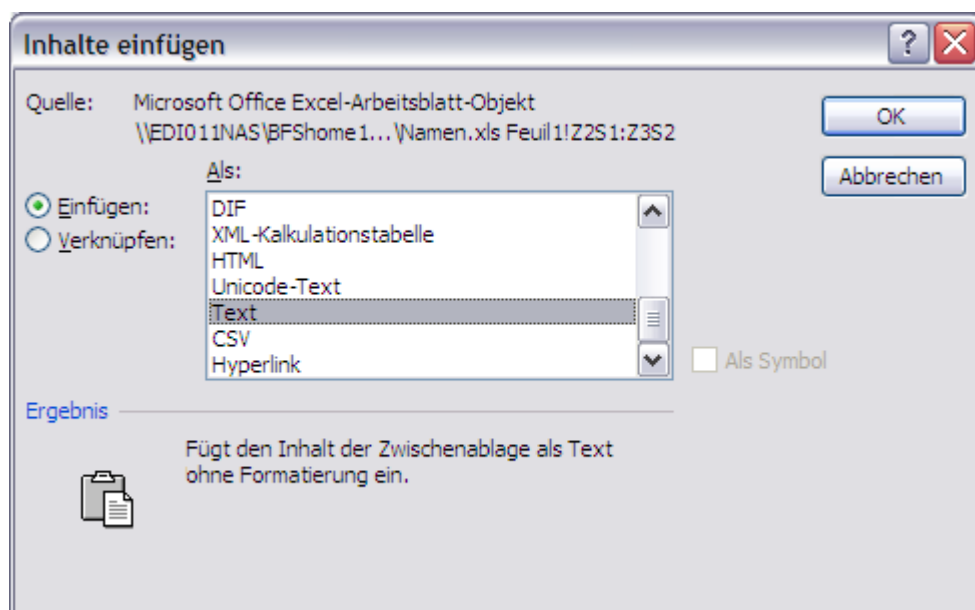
Inhalte einfügen

Quelle: Microsoft Office Excel-Arbeitsblatt-Objekt
\\EDI011NAS\BFShome1...\Namen.xls Feuil1!Z2S1:Z3S2

OK

Abbrechen

Als:

Einfügen:

Verknüpfen:

DIF
XML-Kalkulationstabelle
HTML
Unicode-Text
Text
CSV
Hyperlink

Als Symbol

Ergebnis

Fügt den Inhalt der Zwischenablage als Text ohne Formatierung ein.